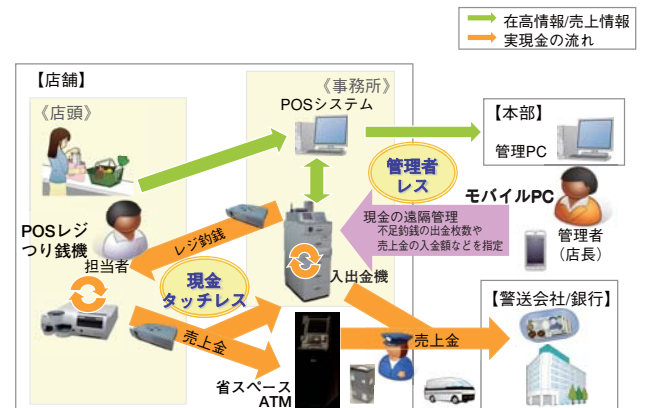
在高情報/売上情報
実現金の流れ

【店舗】
《店頭》
《事務所》
POSシステム
【本部】
管理PC
管理者レス
モバイルPC
管理者（店長）
POSレジつり銭機
担当者
レジ釣銭
現金の遠隔管理
不足釣銭の出金枚数や売上金の入金額などを指定
現金タッチレス
入出金機
売上金
売上金
【警送会社/銀行】
省スペースATM